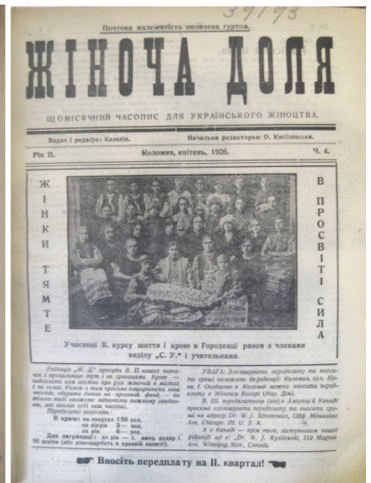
37193

Почтова належитість оплачена гуртом.

ЖІНОЧА ДОЛЯ

ЩОМІСЯЧНИЙ ЧАСОПИС ДЛЯ УКРАЇНСЬКОГО ЖІНОЦТВА.

Видає і редагує: Комітет.

Начальна редакторка: О. Кисілевська.

Рік II.

Коломия, квітень, 1926.

Ч. 4.

Жінки тямте

В просвіті сила

Учасниці II. курсу шиття і крою в Городенці разом з членами виділу „С. У." і учительками.

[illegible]

УВАГА: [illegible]

Вносіть передплату на II. квартал!